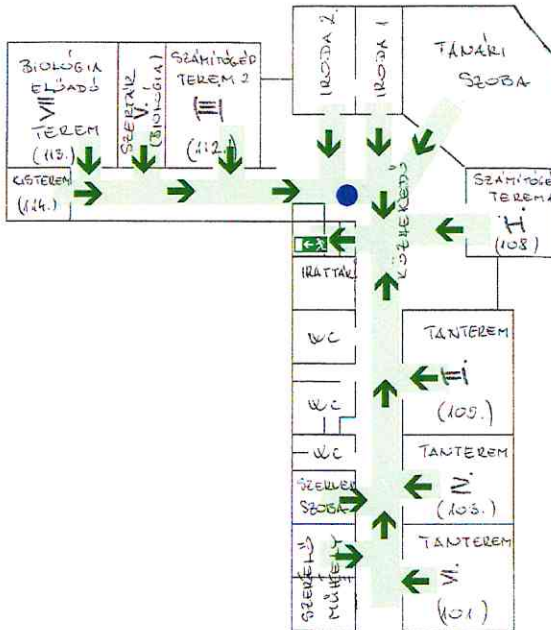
BIOLÓGIA ELŐADÓ VII TEREM (113.)

SZERTÁR V. (BIOLÓGIA)

SZÁMÍTÓGÉP TEREM 2 III (112.)

KISTEREM (114.)

IRODA 2.

IRODA 1

TANÁRI SZOBA

SZÁMÍTÓGÉP TEREM 1 II (108.)

KÖZLEKEDŐ

IRATTÁR

WC

WC

WC

TANTEREM I (105.)

TANTEREM 2. (103.)

SZERELŐ SZOBA

TANTEREM 3. (101.)

SZERELŐ MŰHELY